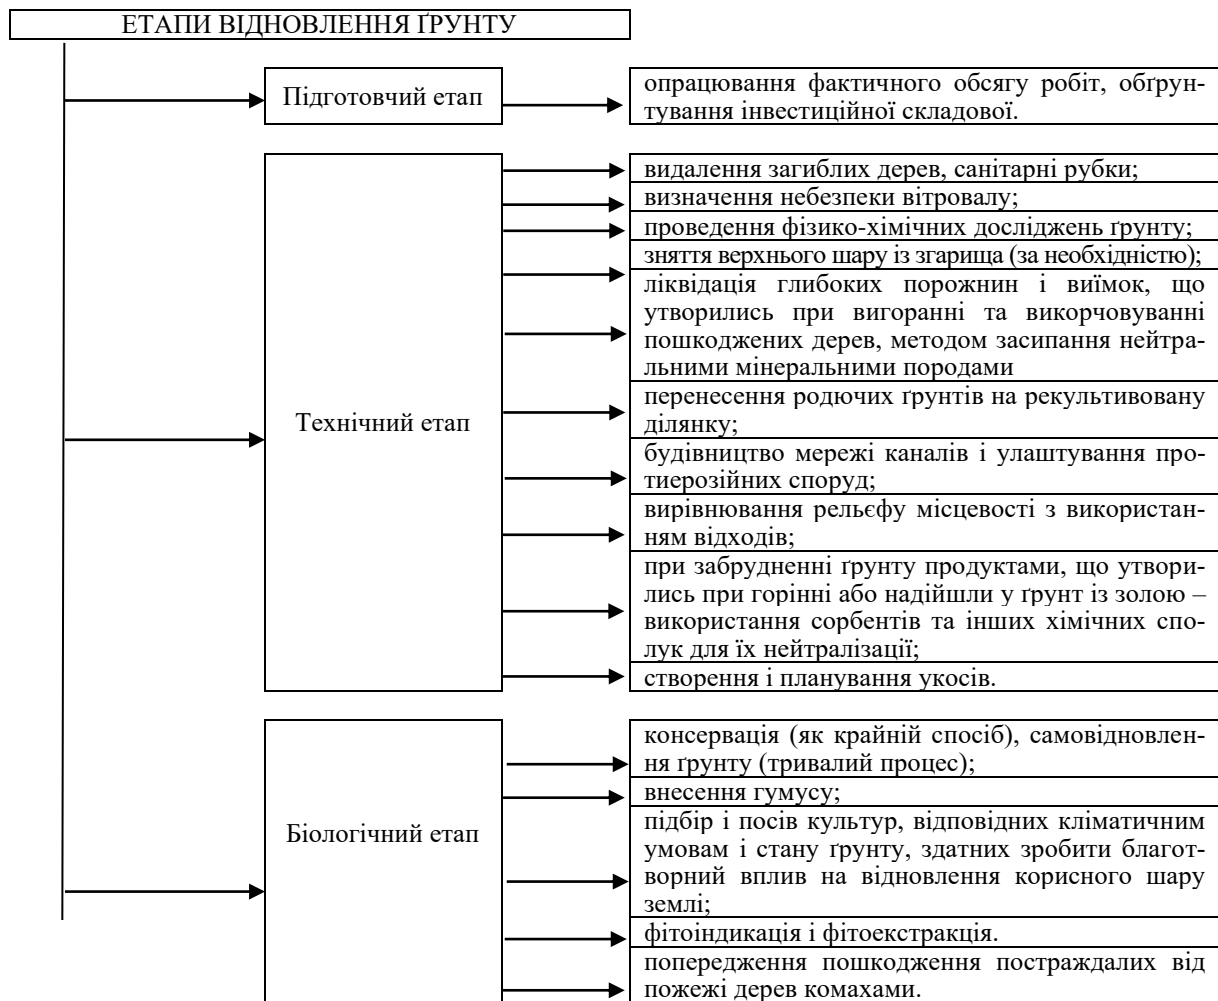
ЕТАПИ ВІДНОВЛЕННЯ ҐРУНТУ

Підготовчий етап

опрацювання фактичного обсягу робіт, обґрунтування інвестиційної складової.

Технічний етап

видалення загиблих дерев, санітарні рубки;

визначення небезпеки вітровалу;

проведення фізико-хімічних досліджень ґрунту;

зняття верхнього шару із згарища (за необхідністю);

ліквідація глибоких порожнин і виїмок, що утворились при вигоранні та викорчовуванні пошкоджених дерев, методом засипання нейтральними мінеральними породами

перенесення родючих ґрунтів на рекультивовану ділянку;

будівництво мережі каналів і улаштування протиерозійних споруд;

вирівнювання рельєфу місцевості з використанням відходів;

при забрудненні ґрунту продуктами, що утворились при горінні або надійшли у ґрунт із золою – використання сорбентів та інших хімічних сполук для їх нейтралізації;

створення і планування укосів.

Біологічний етап

консервація (як крайній спосіб), самовідновлення ґрунту (тривалий процес);

внесення гумусу;

підбір і посів культур, відповідних кліматичним умовам і стану ґрунту, здатних зробити благотворний вплив на відновлення корисного шару землі;

фітоіндикація і фітоекстракція.

попередження пошкодження постраждалих від пожежі дерев комахами.